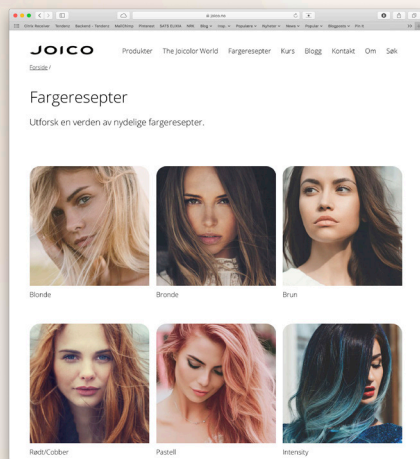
joico.no

JOICO

Produkter The Joicolor World Fargeresepter Kurs Blogg Kontakt Om Søk

Forside /

Fargeresepter

Utforsk en verden av nydelige fargeresepter.

Blonde

Bronde

Brun

Rødt/Cobber

Pastell

Intensity